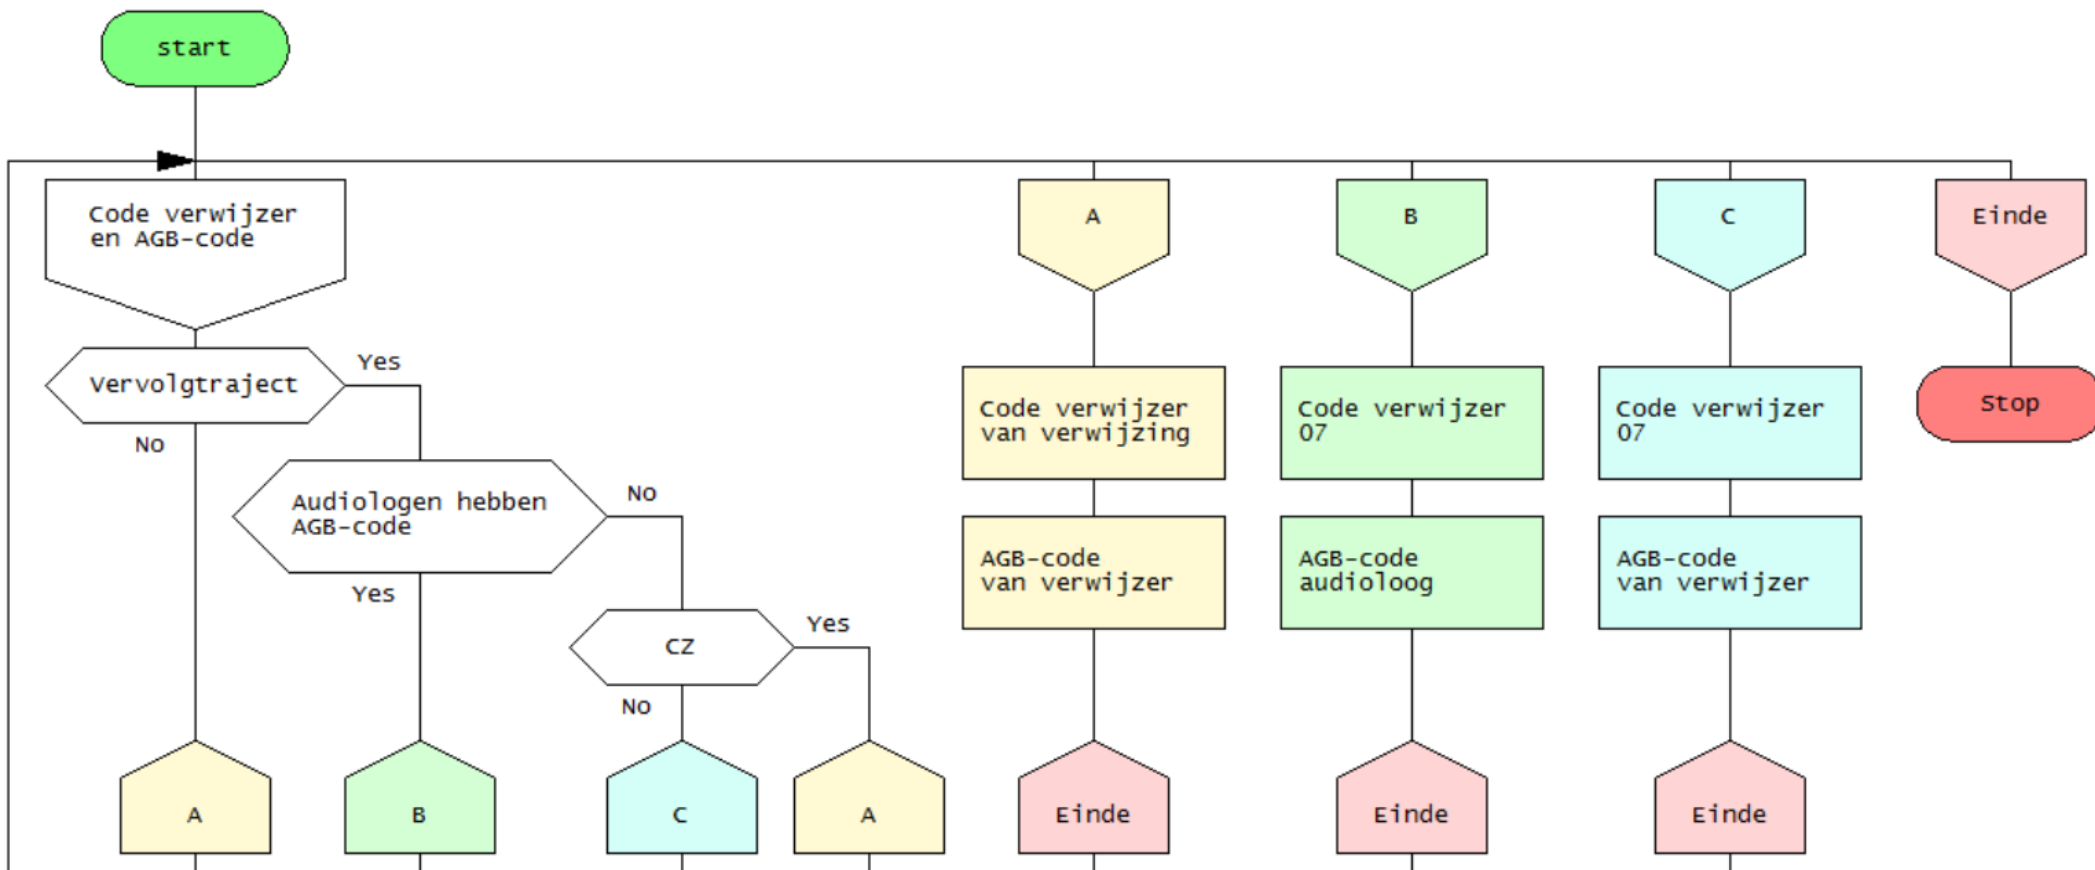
start

Code verwijzer en AGB-code

Vervolgtraject

Yes

No

Audiologen hebben AGB-code

No

Yes

CZ

Yes

No

A

B

C

A

A

Code verwijzer van verwijzing

AGB-code van verwijzer

Einde

B

Code verwijzer 07

AGB-code audioloog

Einde

C

Code verwijzer 07

AGB-code van verwijzer

Einde

Einde

Stop